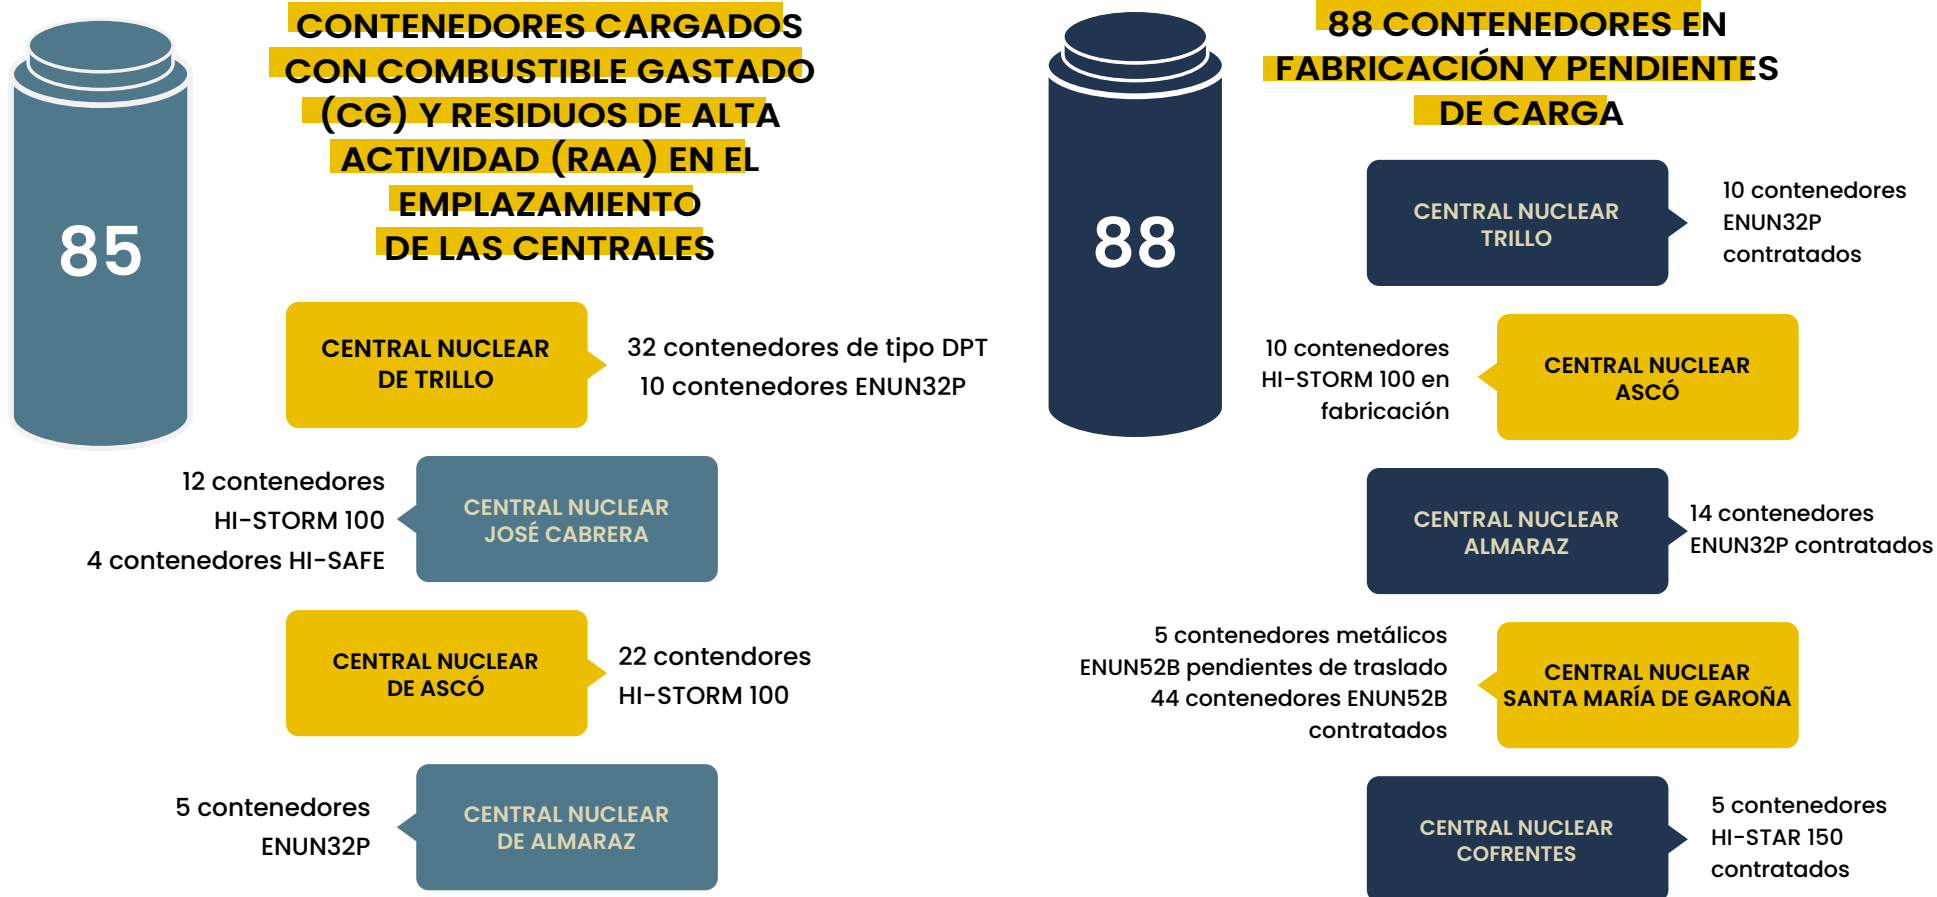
85

CONTENEDORES CARGADOS CON COMBUSTIBLE GASTADO (CG) Y RESIDUOS DE ALTA ACTIVIDAD (RAA) EN EL EMPLAZAMIENTO DE LAS CENTRALES

CENTRAL NUCLEAR DE TRILLO

32 contenedores de tipo DPT
10 contenedores ENUN32P

12 contenedores HI-STORM 100
4 contenedores HI-SAFE

CENTRAL NUCLEAR JOSÉ CABRERA

CENTRAL NUCLEAR DE ASCÓ

22 contendores HI-STORM 100

5 contenedores ENUN32P

CENTRAL NUCLEAR DE ALMARAZ

88

88 CONTENEDORES EN FABRICACIÓN Y PENDIENTES DE CARGA

CENTRAL NUCLEAR TRILLO

10 contenedores ENUN32P contratados

10 contenedores HI-STORM 100 en fabricación

CENTRAL NUCLEAR ASCÓ

CENTRAL NUCLEAR ALMARAZ

14 contenedores ENUN32P contratados

5 contenedores metálicos ENUN52B pendientes de traslado
44 contenedores ENUN52B contratados

CENTRAL NUCLEAR SANTA MARÍA DE GAROÑA

CENTRAL NUCLEAR COFRENTES

5 contenedores HI-STAR 150 contratados